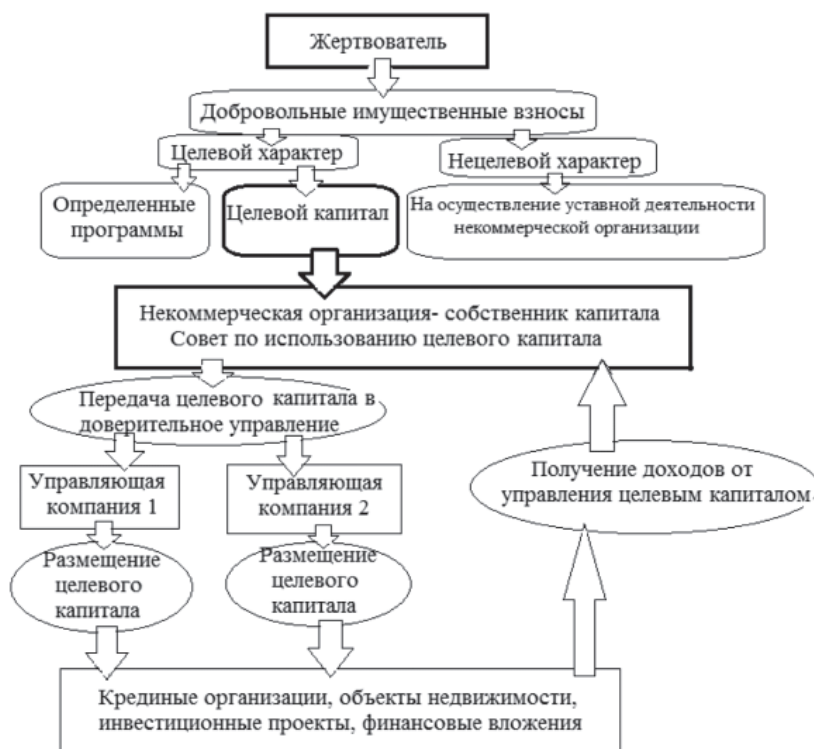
Жертвователь

Добровольные имущественные взносы

Целевой характер

Нецелевой характер

Определенные программы

Целевой капитал

На осуществление уставной деятельности некоммерческой организации

Некоммерческая организация- собственник капитала
Совет по использованию целевого капитала

Передача целевого капитала в доверительное управление

Управляющая компания 1

Управляющая компания 2

Получение доходов от управления целевым капиталом

Размещение целевого капитала

Размещение целевого капитала

Крединые организации, объекты недвижимости, инвестиционные проекты, финансовые вложения